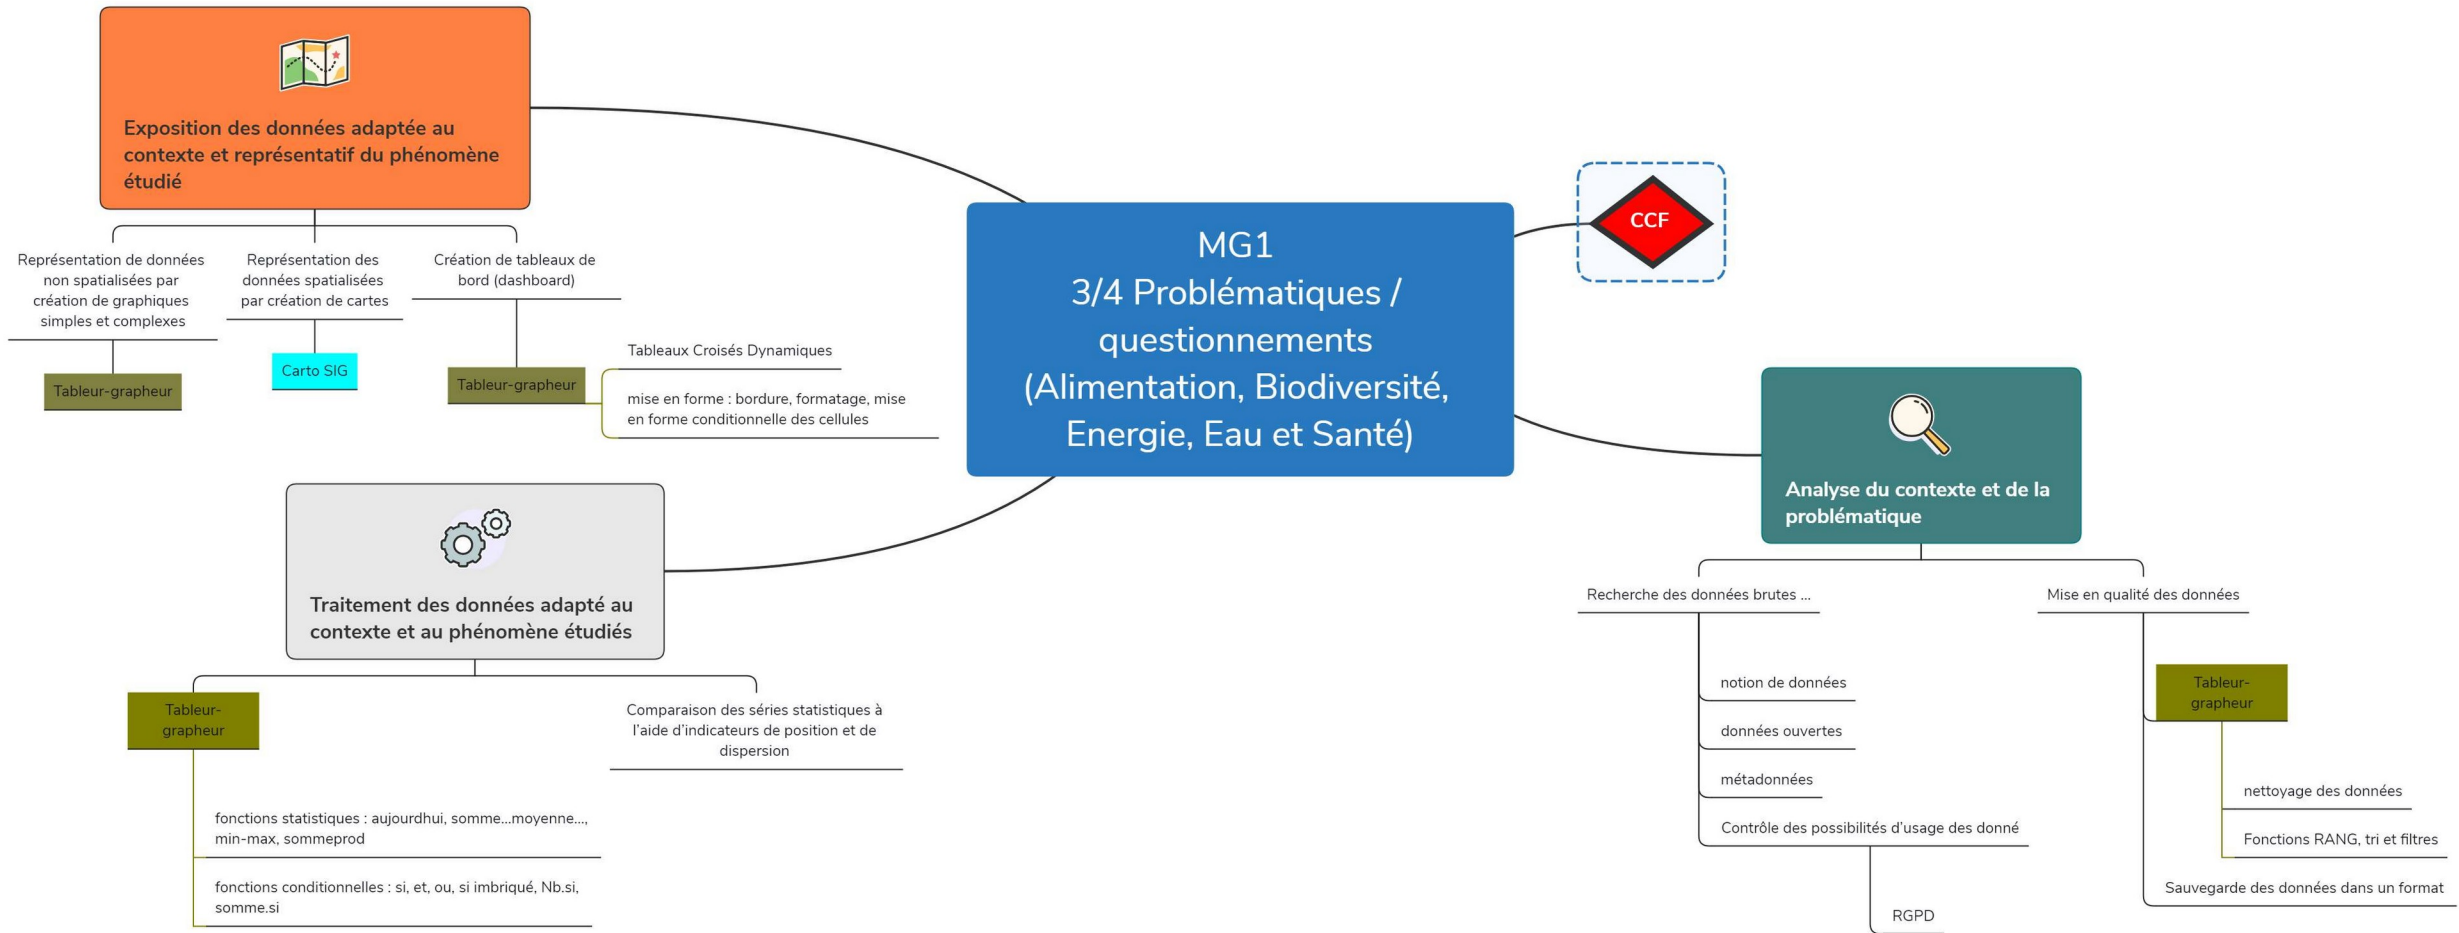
MG1
3/4 Problématiques / questionnements (Alimentation, Biodiversité, Energie, Eau et Santé)

CCF

Exposition des données adaptée au contexte et représentatif du phénomène étudié

Représentation de données non spatialisées par création de graphiques simples et complexes

Tableur-grapheur

Représentation des données spatialisées par création de cartes

Carto SIG

Création de tableaux de bord (dashboard)

Tableur-grapheur

Tableaux Croisés Dynamiques

mise en forme : bordure, formatage, mise en forme conditionnelle des cellules

Traitement des données adapté au contexte et au phénomène étudiés

Tableur-grapheur

fonctions statistiques : aujourdhui, somme...moyenne..., min-max, sommeprod

fonctions conditionnelles : si, et, ou, si imbriqué, Nb.si, somme.si

Comparaison des séries statistiques à l'aide d'indicateurs de position et de dispersion

Analyse du contexte et de la problématique

Recherche des données brutes ...

notion de données

données ouvertes

métadonnées

Contrôle des possibilités d'usage des donné

RGPD

Mise en qualité des données

Tableur-grapheur

nettoyage des données

Fonctions RANG, tri et filtres

Sauvegarde des données dans un format